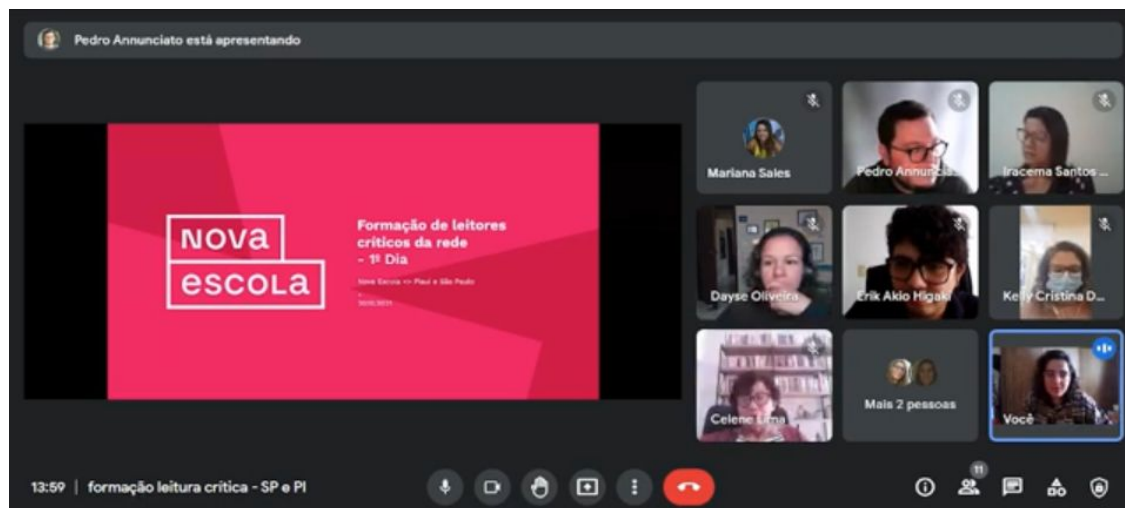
Pedro Annunciato está apresentando

NOVA
ESCOLA

Formação de leitores críticos da rede
- 1º Dia

Nova Escola <> Piauí e São Paulo

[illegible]

Mariana Sales
Pedro Annuncia...
Iracema Santos ...
Dayse Oliveira
Erik Akio Higaki
Kelly Cristina D...
Celene Lima
Mais 2 pessoas
Você

13:59 | formação leitura crítica - SP e PI

11